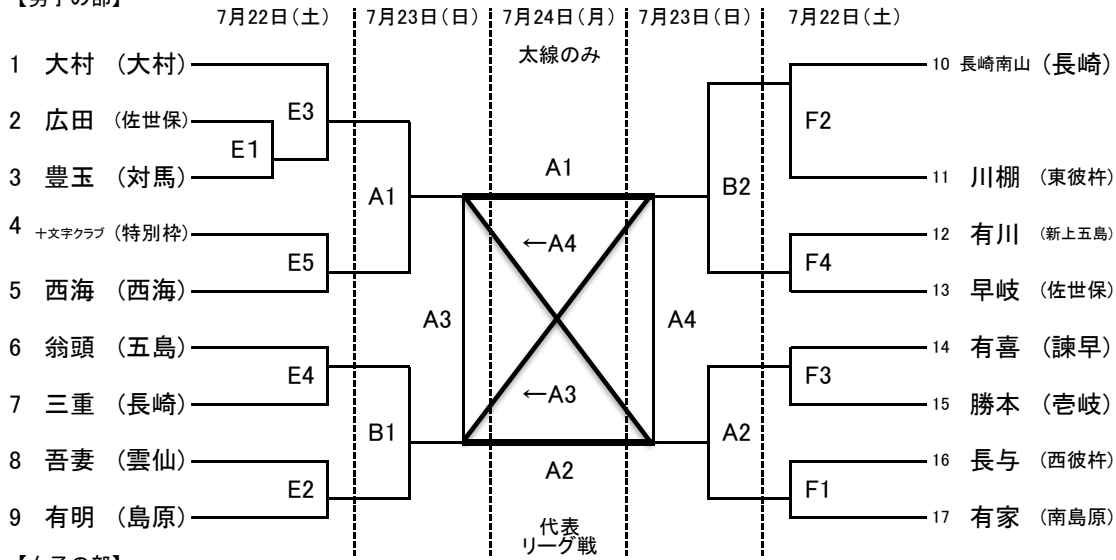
【男子の部】

7月22日（土）　7月23日（日）　7月24日（月）　7月23日（日）　7月22日（土）

太線のみ

1 大村 （大村）
2 広田 （佐世保）
3 豊玉 （対馬）
4 十文字クラブ （特別枠）
5 西海 （西海）
6 翁頭 （五島）
7 三重 （長崎）
8 吾妻 （雲仙）
9 有明 （島原）

E3
E1
E5
E4
E2
A1
A3
B1

A1
←A4
←A3
A2

代表
リーグ戦

B2
A4
A2
F2
F4
F3
F1

10 長崎南山 （長崎）
11 川棚 （東彼杵）
12 有川 （新上五島）
13 早岐 （佐世保）
14 有喜 （諫早）
15 勝本 （壱岐）
16 長与 （西彼杵）
17 有家 （南島原）

【女子の部】